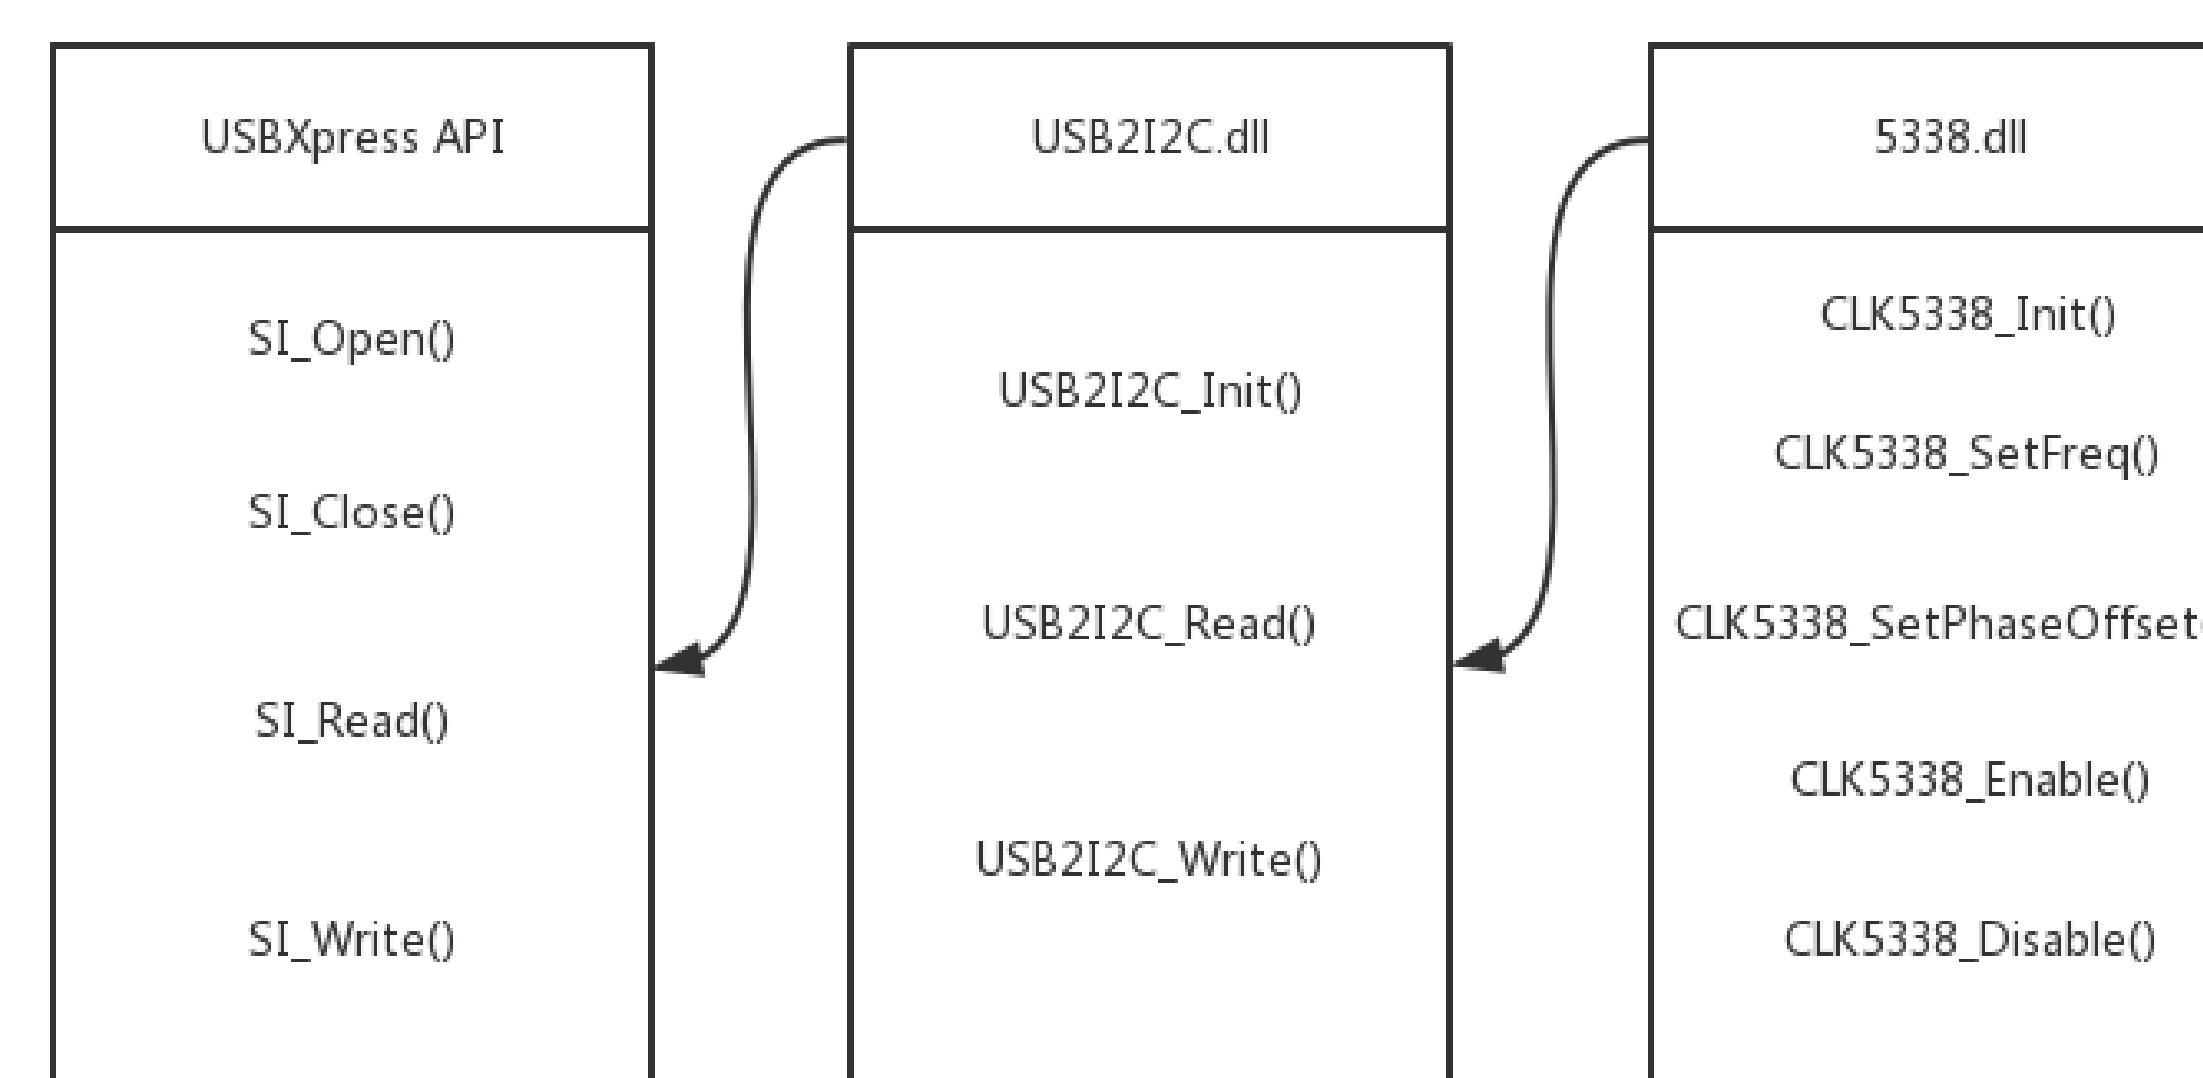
USBXpress API

SI_Open()

SI_Close()

SI_Read()

SI_Write()

USB2I2C.dll

USB2I2C_Init()

USB2I2C_Read()

USB2I2C_Write()

5338.dll

CLK5338_Init()

CLK5338_SetFreq()

CLK5338_SetPhaseOffset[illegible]

CLK5338_Enable()

CLK5338_Disable()